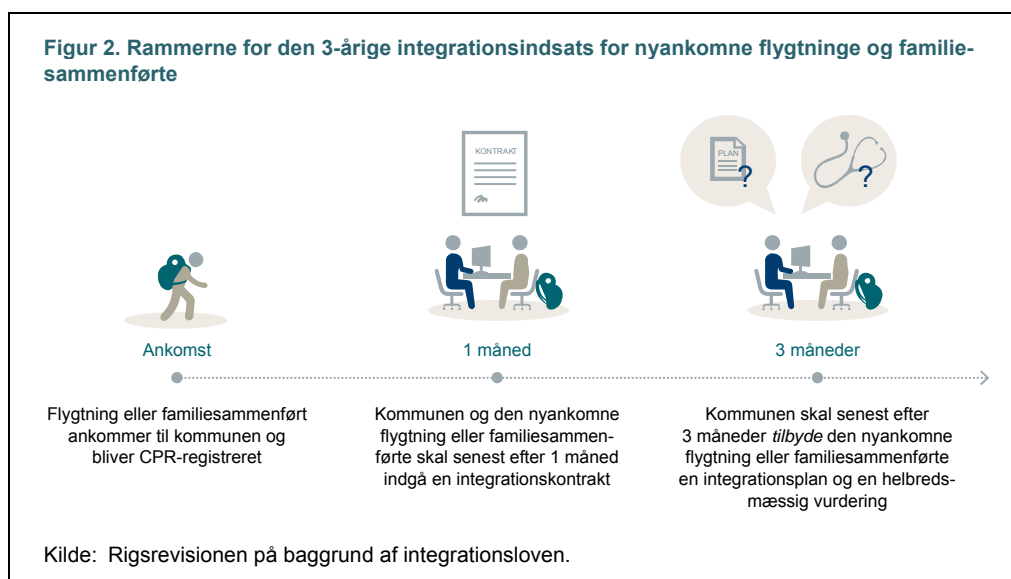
Figur 2. Rammerne for den 3-årige integrationsindsats for nyankomne flygtninge og familiesammenførte

KONTRAKT

PLAN ?

?

Ankomst

1 måned

3 måneder

Flygtning eller familiesammenført ankommer til kommunen og bliver CPR-registreret

Kommunen og den nyankomne flygtning eller familiesammenførte skal senest efter 1 måned indgå en integrationskontrakt

Kommunen skal senest efter 3 måneder *tilbyde* den nyankomne flygtning eller familiesammenførte en integrationsplan og en helbredsmæssig vurdering

Kilde: Rigsrevisionen på baggrund af integrationsloven.